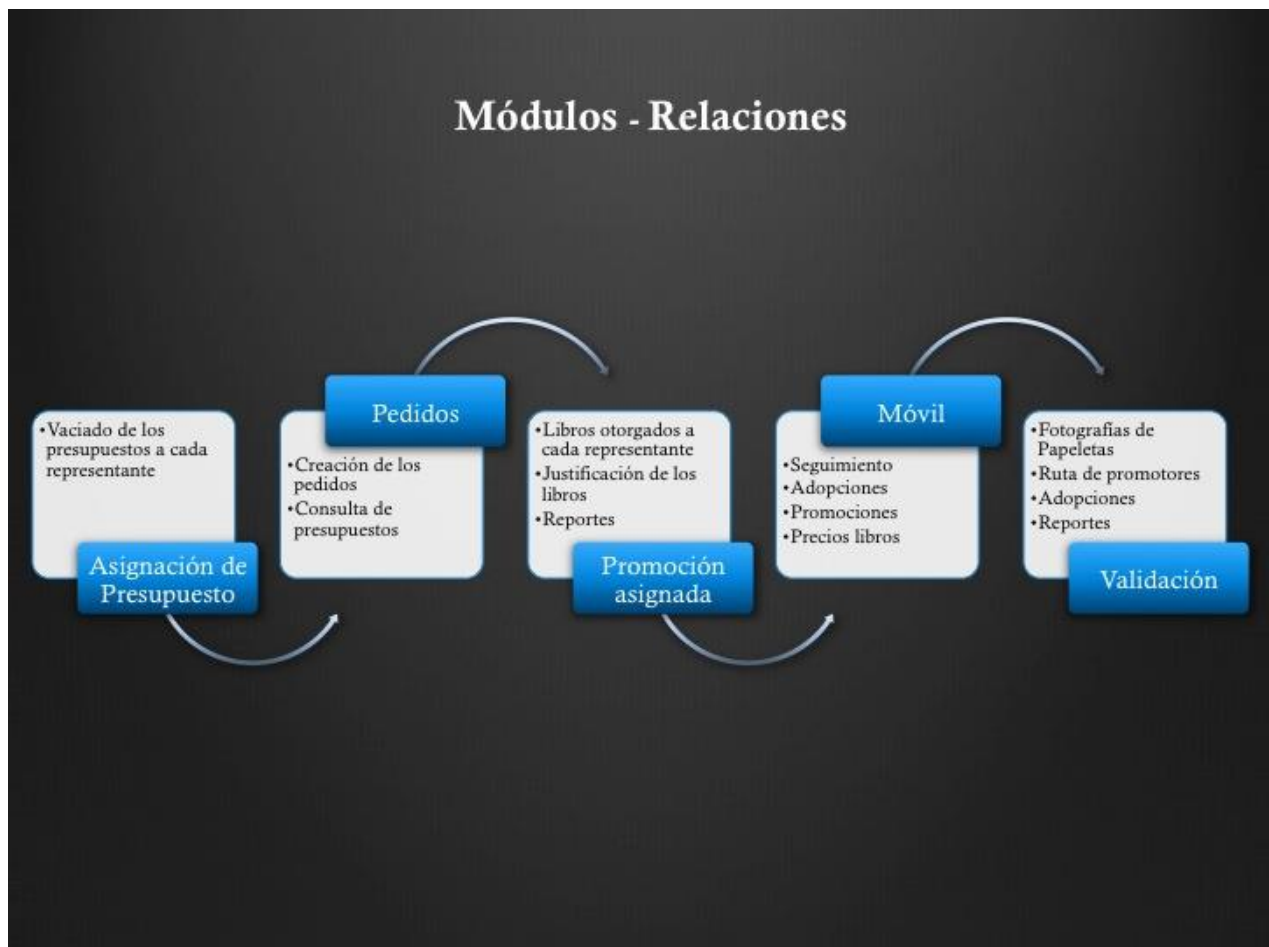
Módulos - Relaciones

•Vaciado de los presupuestos a cada representante

Asignación de Presupuesto

Pedidos

•Creación de los pedidos
•Consulta de presupuestos

•Libros otorgados a cada representante
•Justificación de los libros
•Reportes

Promoción asignada

Móvil

•Seguimiento
•Adopciones
•Promociones
•Precios libros

•Fotografías de Papeletas
•Ruta de promotores
•Adopciones
•Reportes

Validación